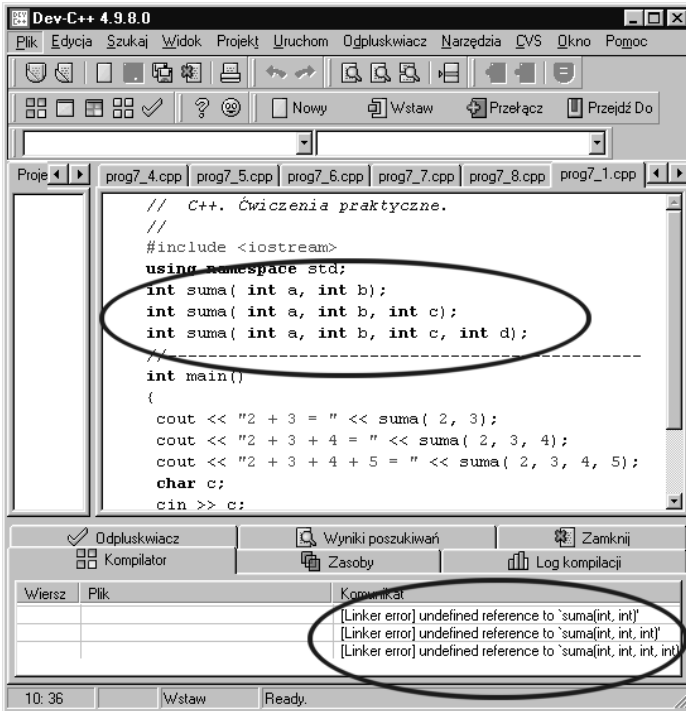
Dev-C++ 4.9.8.0

Plik Edycja Szukaj Widok Projekt Uruchom Odpluskwiacz Narzędzia CVS Okno Pomoc

Nowy Wstaw Przełącz Przejdź Do

Proje

prog7_4.cpp prog7_5.cpp prog7_6.cpp prog7_7.cpp prog7_8.cpp prog7_1.cpp

//  C++. Ćwiczenia praktyczne.
//
#include <iostream>
using namespace std;
int suma( int a, int b);
int suma( int a, int b, int c);
int suma( int a, int b, int c, int d);
//-----------------------------------------------
int main()
{
 cout << "2 + 3 = " << suma( 2, 3);
 cout << "2 + 3 + 4 = " << suma( 2, 3, 4);
 cout << "2 + 3 + 4 + 5 = " << suma( 2, 3, 4, 5);
 char c;
 cin >> c;

Odpluskwiacz | Wyniki poszukiwań | Zamknij
Kompilator | Zasoby | Log kompilacji

| Wiersz | Plik | Komunikat |
|---|---|---|
| | | [Linker error] undefined reference to `suma(int, int)' |
| | | [Linker error] undefined reference to `suma(int, int, int)' |
| | | [Linker error] undefined reference to `suma(int, int, int, int) |

10: 36 | Wstaw | Ready.